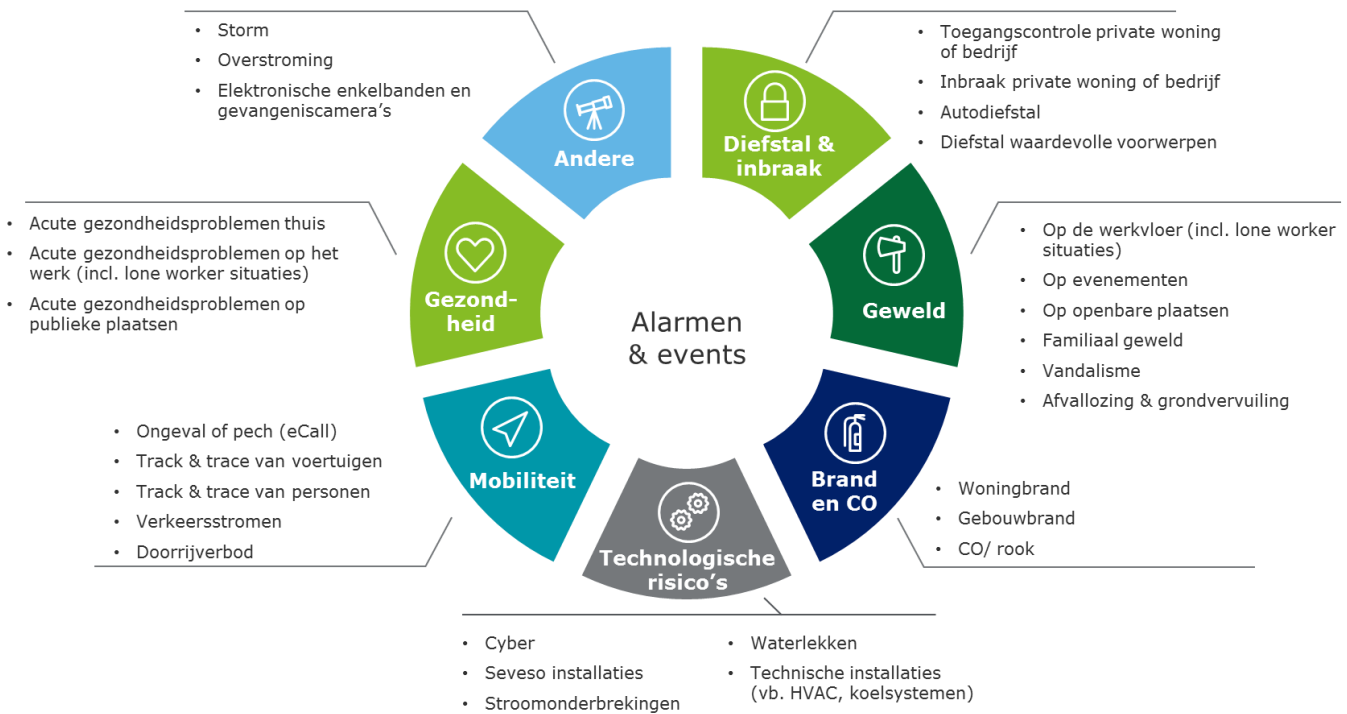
- Storm
- Overstroming
- Elektronische enkelbanden en gevangeniscamera’s

Andere

Diefstal & inbraak

- Toegangscontrole private woning of bedrijf
- Inbraak private woning of bedrijf
- Autodiefstal
- Diefstal waardevolle voorwerpen

- Acute gezondheidsproblemen thuis
- Acute gezondheidsproblemen op het werk (incl. lone worker situaties)
- Acute gezondheidsproblemen op publieke plaatsen

Gezondheid

Alarmen & events

Geweld

- Op de werkvloer (incl. lone worker situaties)
- Op evenementen
- Op openbare plaatsen
- Familiaal geweld
- Vandalisme
- Afvallozing & grondvervuiling

- Ongeval of pech (eCall)
- Track & trace van voertuigen
- Track & trace van personen
- Verkeersstromen
- Doorrijverbod

Mobiliteit

Technologische risico’s

Brand en CO

- Woningbrand
- Gebouwbrand
- CO/ rook

- Cyber
- Seveso installaties
- Stroomonderbrekingen

- Waterlekken
- Technische installaties (vb. HVAC, koelsystemen)